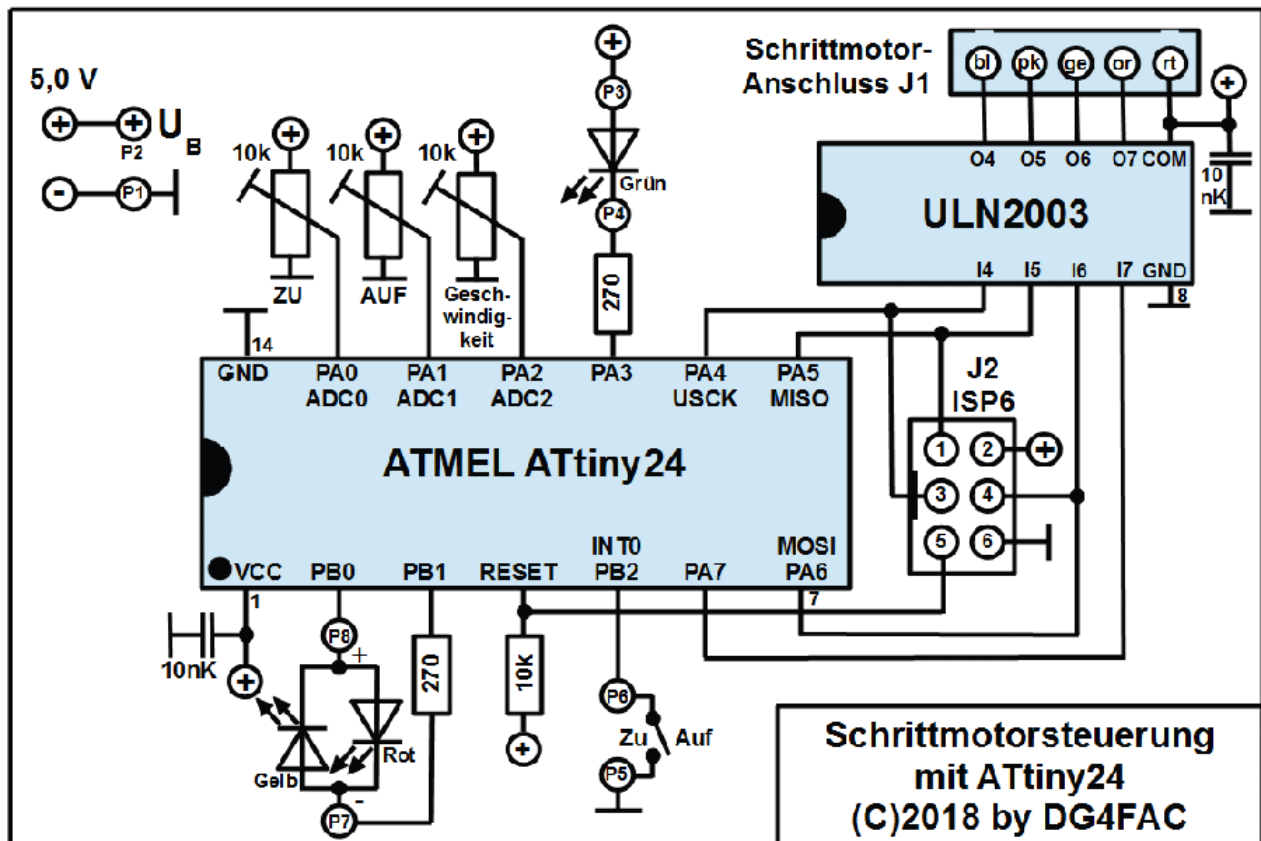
5,0 V

$+$ P2 $U_B$

$-$ P1

10k $+$

10k $+$

10k $+$

ZU

AUF

Geschwindigkeit

$+$

P3

Grün

P4

270

Schrittmotor-Anschluss J1

bl pk ge or rt

$+$

O4 O5 O6 O7 COM

10 nK

ULN2003

I4 I5 I6 I7 GND

8

14

GND PA0 ADC0 PA1 ADC1 PA2 ADC2 PA3 PA4 USCK PA5 MISO

J2 ISP6

1 2 $+$

3 4

5 6

ATMEL ATtiny24

VCC PB0 PB1 RESET INT0 PB2 PA7 MOSI PA6

1

7

10nK

$+$

P8

+

270

10K

$+$

P6

Zu Auf

P5

Gelb

Rot

-

P7

Schrittmotorsteuerung mit ATtiny24 (C)2018 by DG4FAC